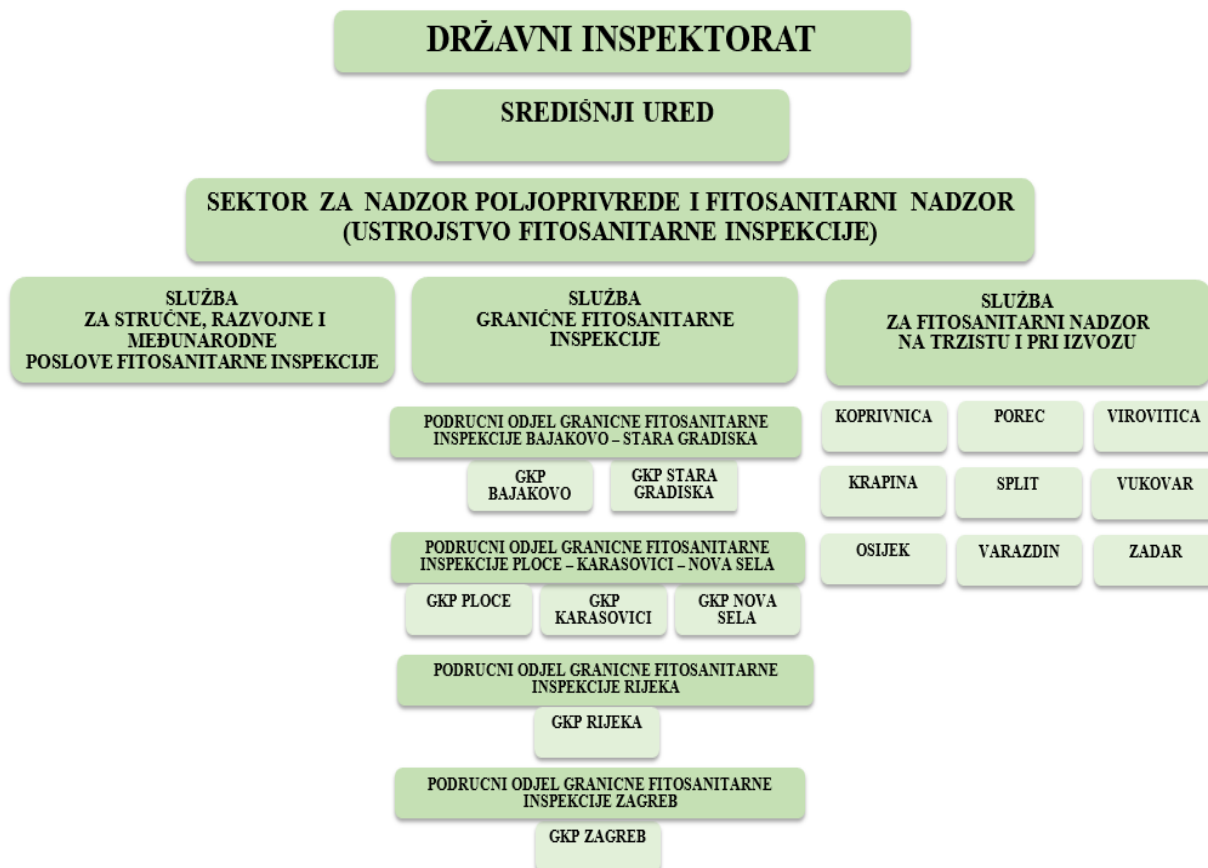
DRŽAVNI INSPEKTORAT

SREDIŠNJI URED

SEKTOR ZA NADZOR POLJOPRIVREDE I FITOSANITARNI NADZOR (USTROJSTVO FITOSANITARNE INSPEKCIJE)

SLUŽBA ZA STRUČNE, RAZVOJNE I MEĐUNARODNE POSLOVE FITOSANITARNE INSPEKCIJE

SLUŽBA GRANIČNE FITOSANITARNE INSPEKCIJE

PODRUCNI ODJEL GRANICNE FITOSANITARNE INSPEKCIJE BAJAKOVO – STARA GRADISKA

GKP BAJAKOVO

GKP STARA GRADISKA

PODRUCNI ODJEL GRANICNE FITOSANITARNE INSPEKCIJE PLOCE – KARASOVICI – NOVA SELA

GKP PLOCE

GKP KARASOVICI

GKP NOVA SELA

PODRUCNI ODJEL GRANICNE FITOSANITARNE INSPEKCIJE RIJEKA

GKP RIJEKA

PODRUCNI ODJEL GRANICNE FITOSANITARNE INSPEKCIJE ZAGREB

GKP ZAGREB

SLUŽBA ZA FITOSANITARNI NADZOR NA TRZISTU I PRI IZVOZU

KOPRIVNICA

POREC

VIROVITICA

KRAPINA

SPLIT

VUKOVAR

OSIJEK

VARAZDIN

ZADAR